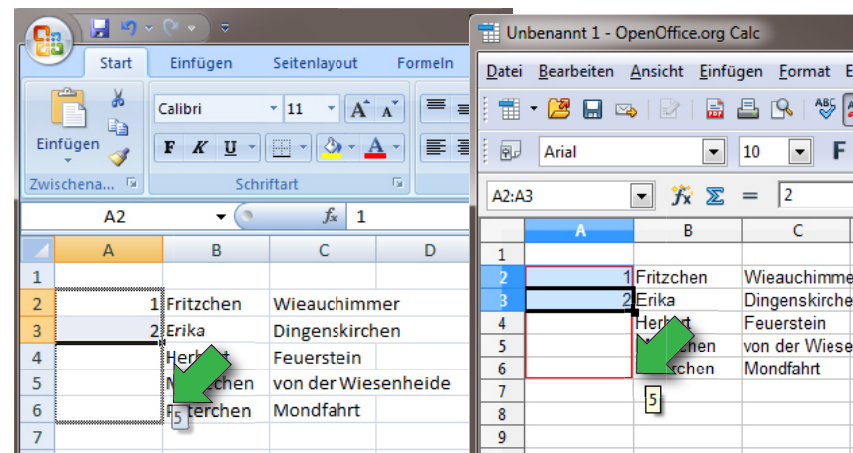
Start Einfügen Seitenlayout Formeln

Einfügen

Zwischena...

Calibri 11

F K U

Schriftart

A2 $f_x$ 1

| | A | B | C | D |
|---|---|---|---|---|
| 1 | | | | |
| 2 | 1 | Fritzchen | Wieauchimmer | |
| 3 | 2 | Erika | Dingenskirchen | |
| 4 | | Herb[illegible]t | Feuerstein | |
| 5 | | M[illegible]chen | von der Wiesenheide | |
| 6 | | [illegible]terchen | Mondfahrt | |
| 7 | | | | |

5

Unbenannt 1 - OpenOffice.org Calc

Datei Bearbeiten Ansicht Einfügen Format E

Arial 10 F

A2:A3 $\Sigma$ = 2

| | A | B | C |
|---|---|---|---|
| 1 | | | |
| 2 | 1 | Fritzchen | Wieauchimme |
| 3 | 2 | Erika | Dingenskirche |
| 4 | | Herb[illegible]t | Feuerstein |
| 5 | | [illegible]chen | von der Wiese |
| 6 | | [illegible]rchen | Mondfahrt |
| 7 | | | |
| 8 | | | |
| 9 | | | |

5